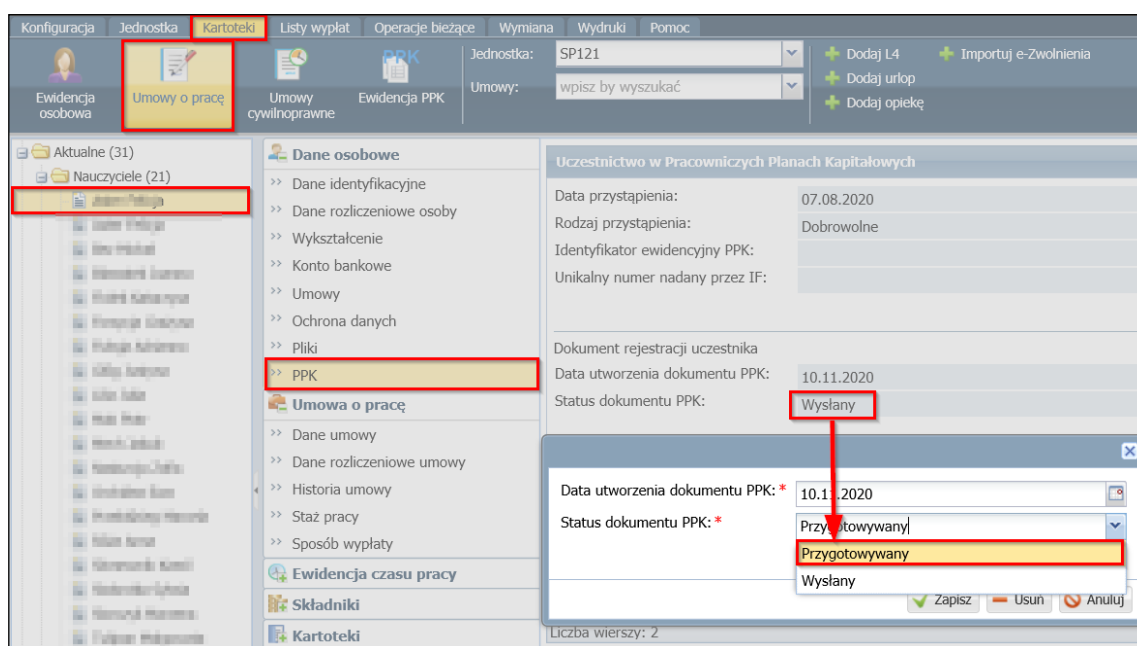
Konfiguracja Jednostka Kartoteki Listy wypłat Operacje bieżące Wymiana Wydruki Pomoc

Ewidencja osobowa
Umowy o pracę
Umowy cywilnoprawne
PPK
Ewidencja PPK

Jednostka: SP121
Umowy: wpisz by wyszukać

Dodaj L4
Importuj e-Zwolnienia
Dodaj urlop
Dodaj opiekę

Aktualne (31)
Nauczyciele (21)
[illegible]

Dane osobowe
Dane identyfikacyjne
Dane rozliczeniowe osoby
Wykształcenie
Konto bankowe
Umowy
Ochrona danych
Pliki
PPK
Umowa o pracę
Dane umowy
Dane rozliczeniowe umowy
Historia umowy
Staż pracy
Sposób wypłaty
Ewidencja czasu pracy
Składniki
Kartoteki

Uczestnictwo w Pracowniczych Planach Kapitałowych
Data przystąpienia: 07.08.2020
Rodzaj przystąpienia: Dobrowolne
Identyfikator ewidencyjny PPK:
Unikalny numer nadany przez IF:

Dokument rejestracji uczestnika
Data utworzenia dokumentu PPK: 10.11.2020
Status dokumentu PPK: Wysłany

Data utworzenia dokumentu PPK: * 10.1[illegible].2020
Status dokumentu PPK: * Przygotowywany
Przygotowywany
Wysłany

Zapisz Usuń Anuluj

Liczba wierszy: 2